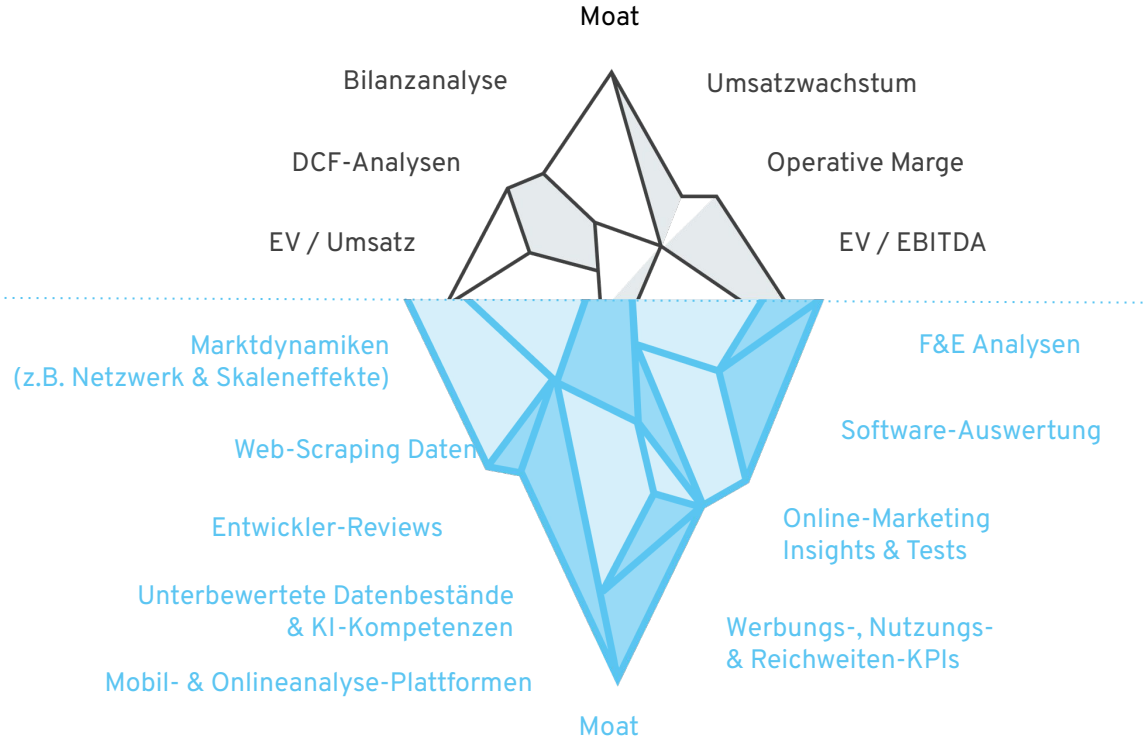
Moat

Bilanzanalyse

Umsatzwachstum

DCF-Analysen

Operative Marge

EV / Umsatz

EV / EBITDA

Marktdynamiken (z.B. Netzwerk & Skaleneffekte)

F&E Analysen

Web-Scraping Daten

Software-Auswertung

Entwickler-Reviews

Online-Marketing Insights & Tests

Unterbewertete Datenbestände & KI-Kompetenzen

Werbungs-, Nutzungs- & Reichweiten-KPIs

Mobil- & Onlineanalyse-Plattformen

Moat